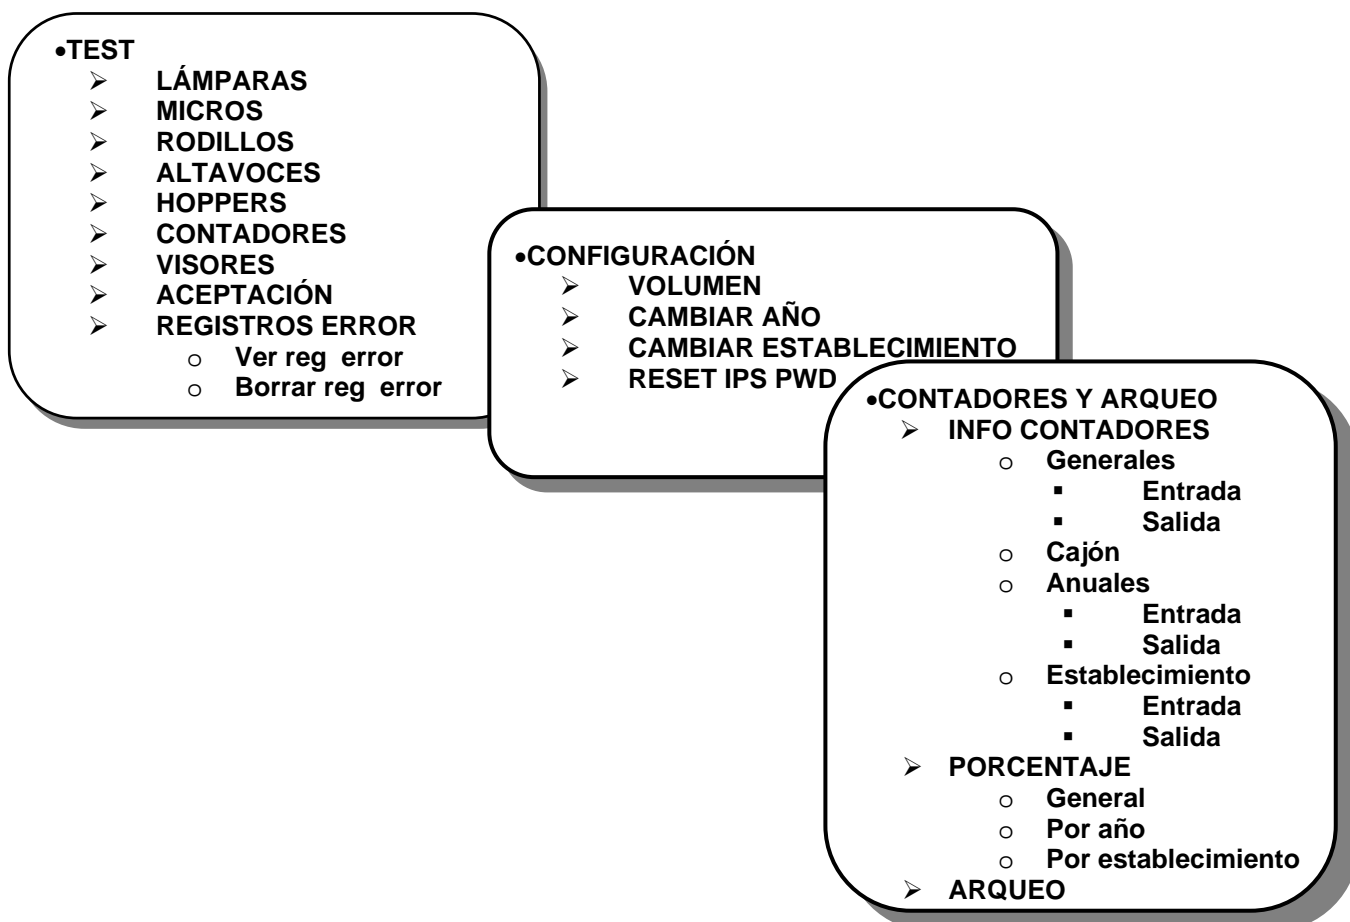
•TEST
- LÁMPARAS
- MICROS
- RODILLOS
- ALTAVOCES
- HOPPERS
- CONTADORES
- VISORES
- ACEPTACIÓN
- REGISTROS ERROR
  - Ver reg error
  - Borrar reg error

•CONFIGURACIÓN
- VOLUMEN
- CAMBIAR AÑO
- CAMBIAR ESTABLECIMIENTO
- RESET IPS PWD

•CONTADORES Y ARQUEO
- INFO CONTADORES
  - Generales
    - Entrada
    - Salida
  - Cajón
  - Anuales
    - Entrada
    - Salida
  - Establecimiento
    - Entrada
    - Salida
- PORCENTAJE
  - General
  - Por año
  - Por establecimiento
- ARQUEO